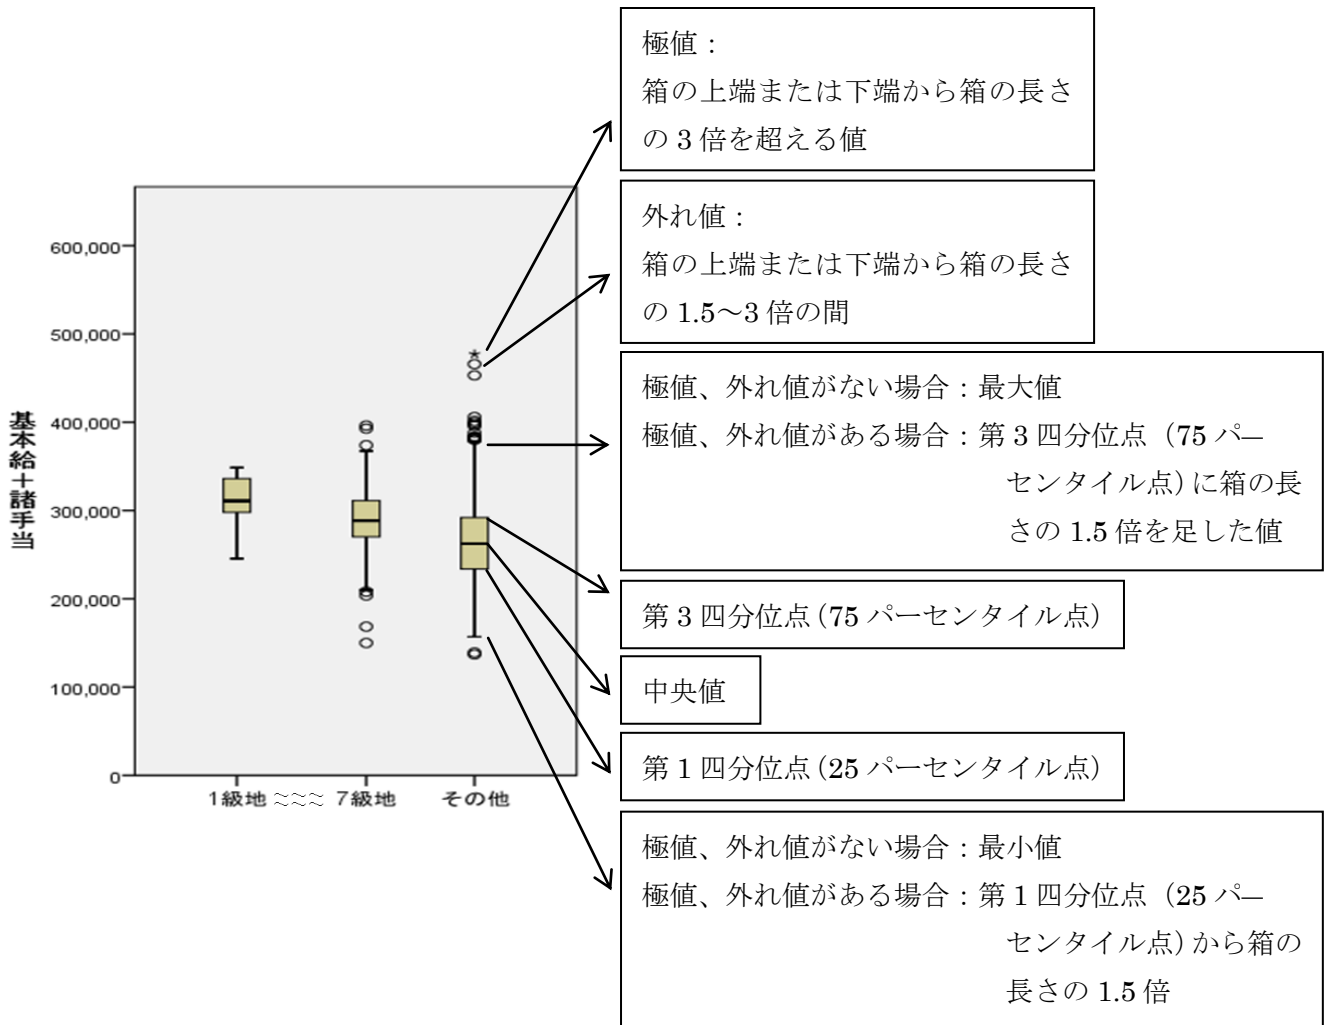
極値：
箱の上端または下端から箱の長さの 3 倍を超える値

外れ値：
箱の上端または下端から箱の長さの 1.5～3 倍の間

極値、外れ値がない場合：最大値
極値、外れ値がある場合：第 3 四分位点（75 パーセンタイル点）に箱の長さの 1.5 倍を足した値

第 3 四分位点（75 パーセンタイル点）

中央値

第 1 四分位点（25 パーセンタイル点）

極値、外れ値がない場合：最小値
極値、外れ値がある場合：第 1 四分位点（25 パーセンタイル点）から箱の長さの 1.5 倍

600,000
500,000
400,000
300,000
200,000
100,000
0

基本給+諸手当

1級地 ≈≈≈ 7級地 その他